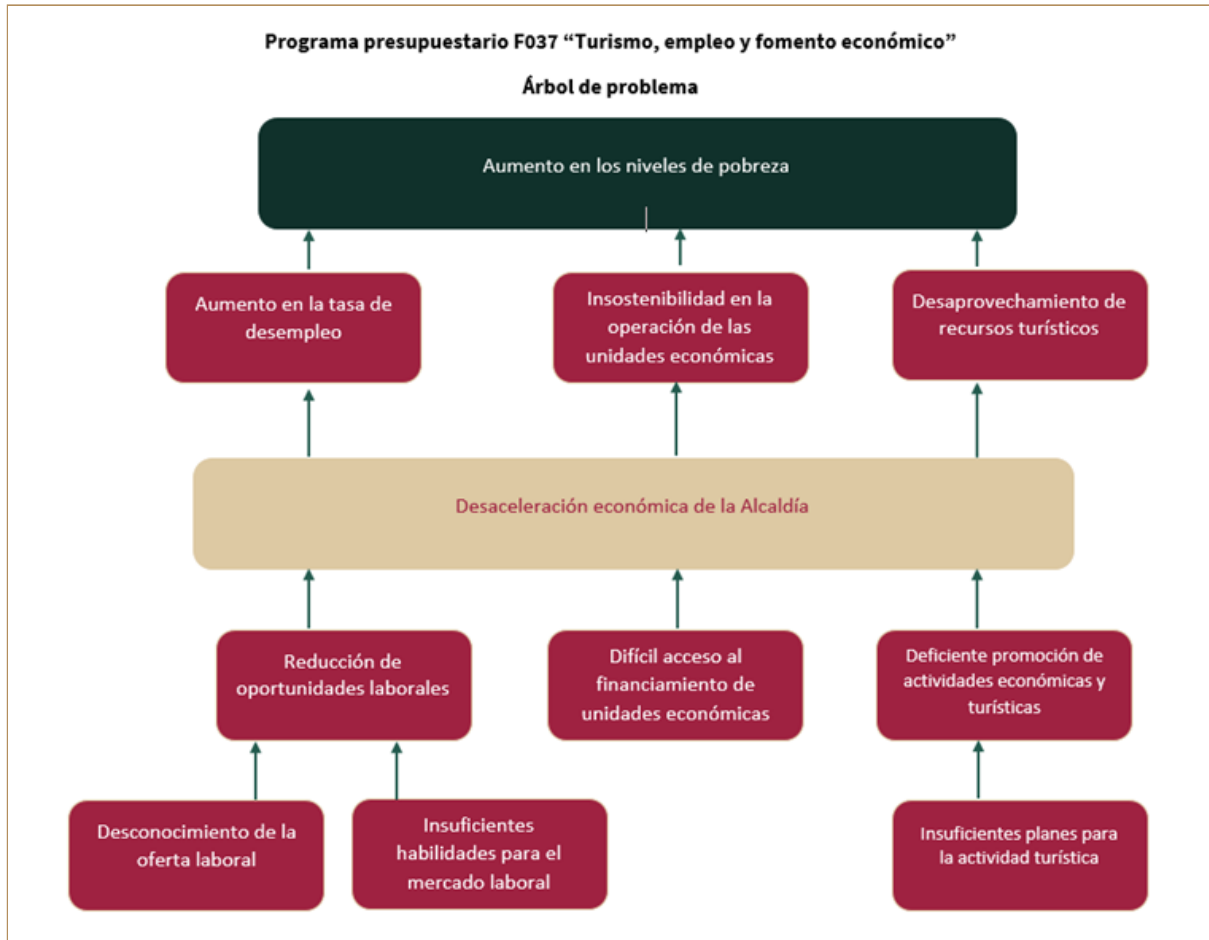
Programa presupuestario F037 “Turismo, empleo y fomento económico”

Árbol de problema

Aumento en los niveles de pobreza

Aumento en la tasa de desempleo

Insostenibilidad en la operación de las unidades económicas

Desaprovechamiento de recursos turísticos

Desaceleración económica de la Alcaldía

Reducción de oportunidades laborales

Difícil acceso al financiamiento de unidades económicas

Deficiente promoción de actividades económicas y turísticas

Desconocimiento de la oferta laboral

Insuficientes habilidades para el mercado laboral

Insuficientes planes para la actividad turística